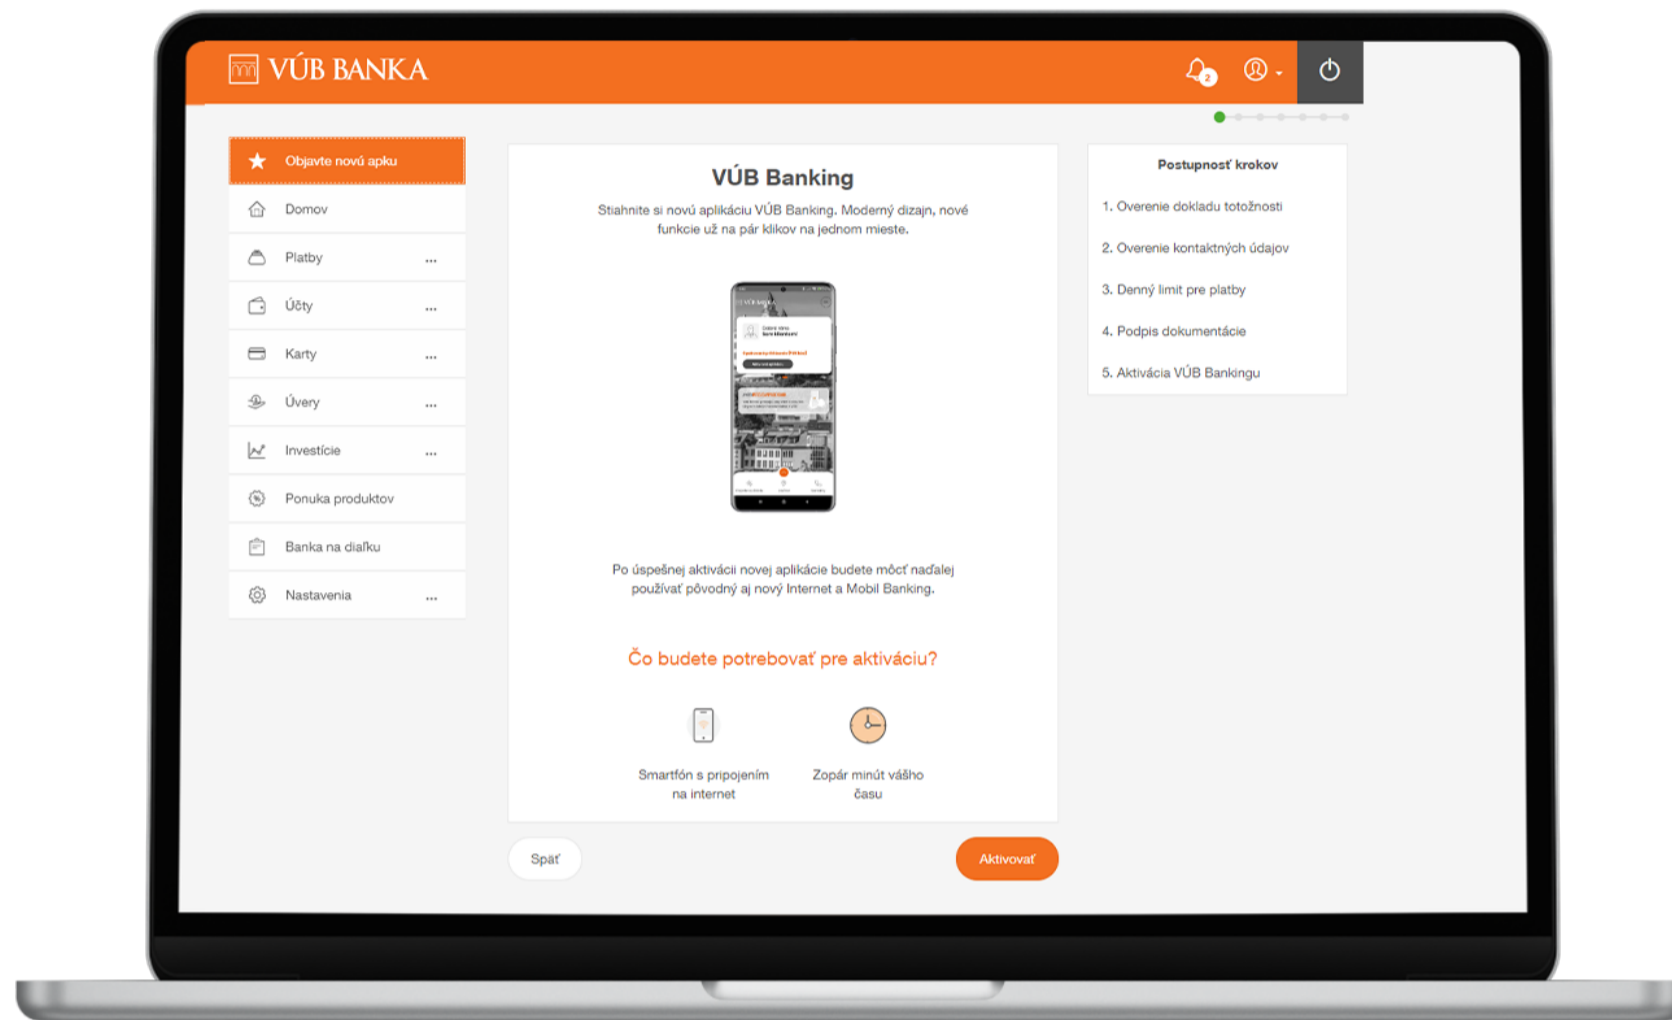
VÚB BANKA

2

Objavte novú apku

Domov

Platby ...

Účty ...

Karty ...

Úvery ...

Investície ...

Ponuka produktov

Banka na diaľku

Nastavenia ...

VÚB Banking

Stiahnite si novú aplikáciu VÚB Banking. Moderný dizajn, nové funkcie už na pár klikov na jednom mieste.

Po úspešnej aktivácii novej aplikácie budete môcť naďalej používať pôvodný aj nový Internet a Mobil Banking.

Čo budete potrebovať pre aktiváciu?

Smartfón s pripojením na internet

Zopár minút vášho času

Späť

Aktivovať

Postupnosť krokov

1. Overenie dokladu totožnosti

2. Overenie kontaktných údajov

3. Denný limit pre platby

4. Podpis dokumentácie

5. Aktivácia VÚB Bankingu